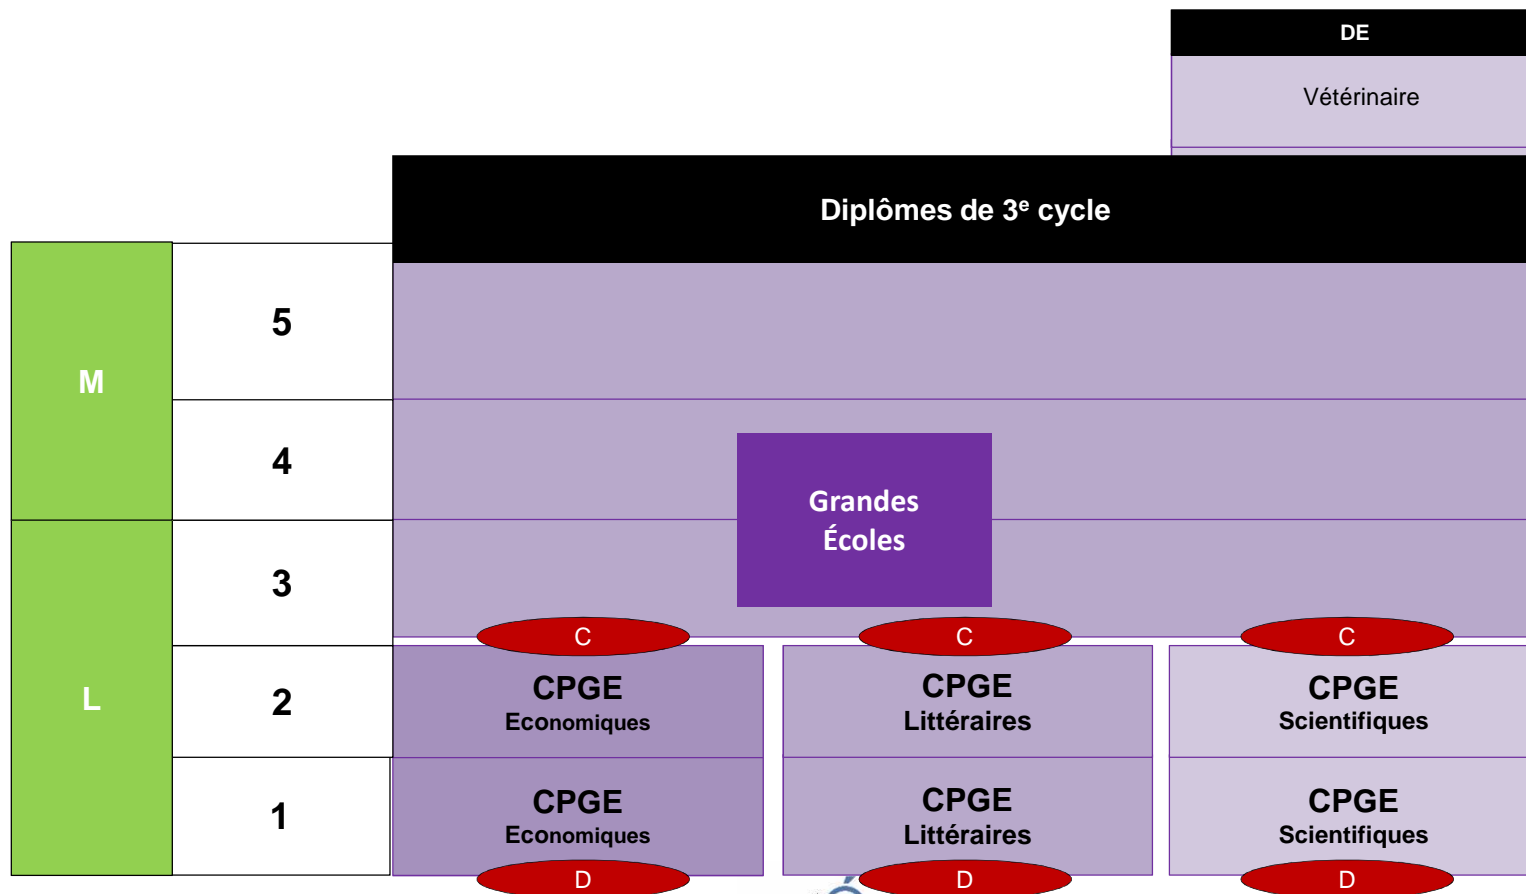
DE

Vétérinaire

Diplômes de 3$^{e}$ cycle

M

5

4

L

3

2

1

Grandes Écoles

C

C

C

CPGE
Economiques

CPGE
Littéraires

CPGE
Scientifiques

CPGE
Economiques

CPGE
Littéraires

CPGE
Scientifiques

D

D

D